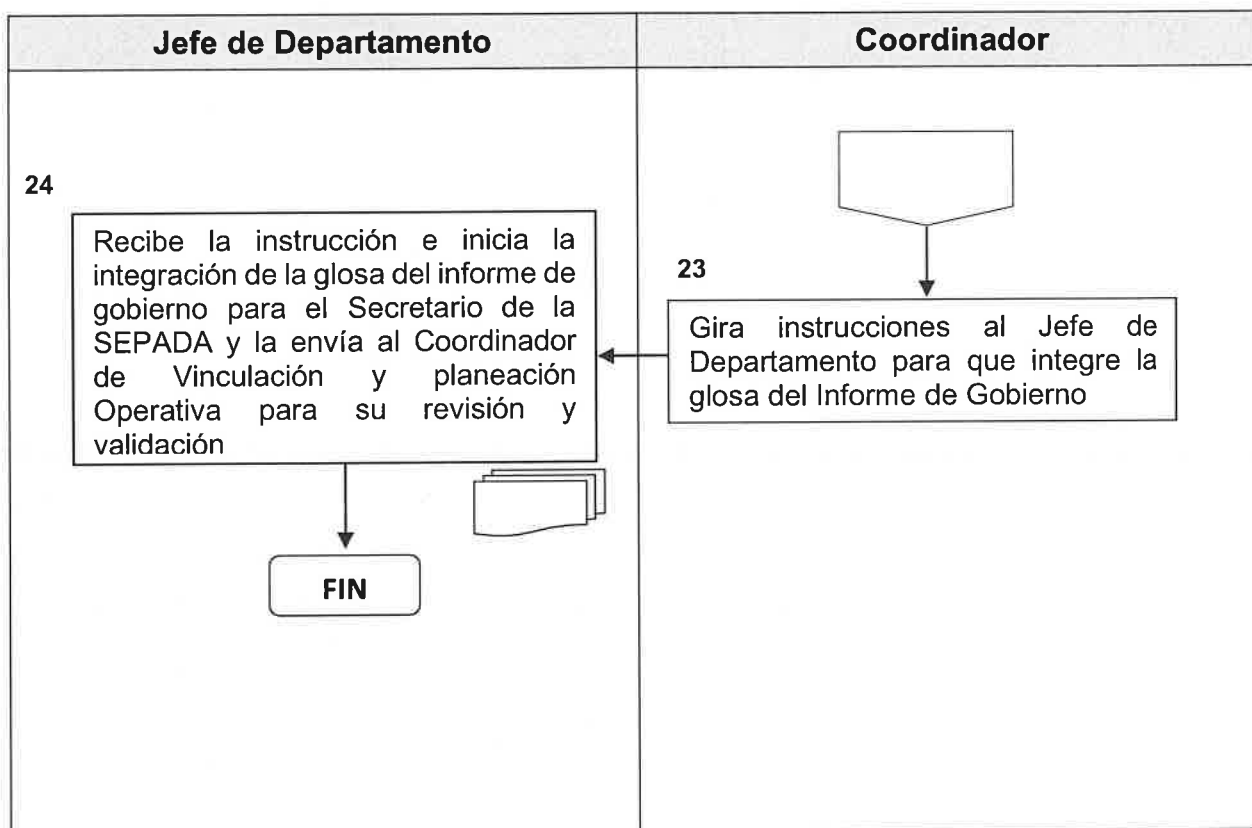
| Jefe de Departamento | Coordinador |
|---|---|

24

Recibe la instrucción e inicia la integración de la glosa del informe de gobierno para el Secretario de la SEPADA y la envía al Coordinador de Vinculación y planeación Operativa para su revisión y validación

FIN

23

Gira instrucciones al Jefe de Departamento para que integre la glosa del Informe de Gobierno